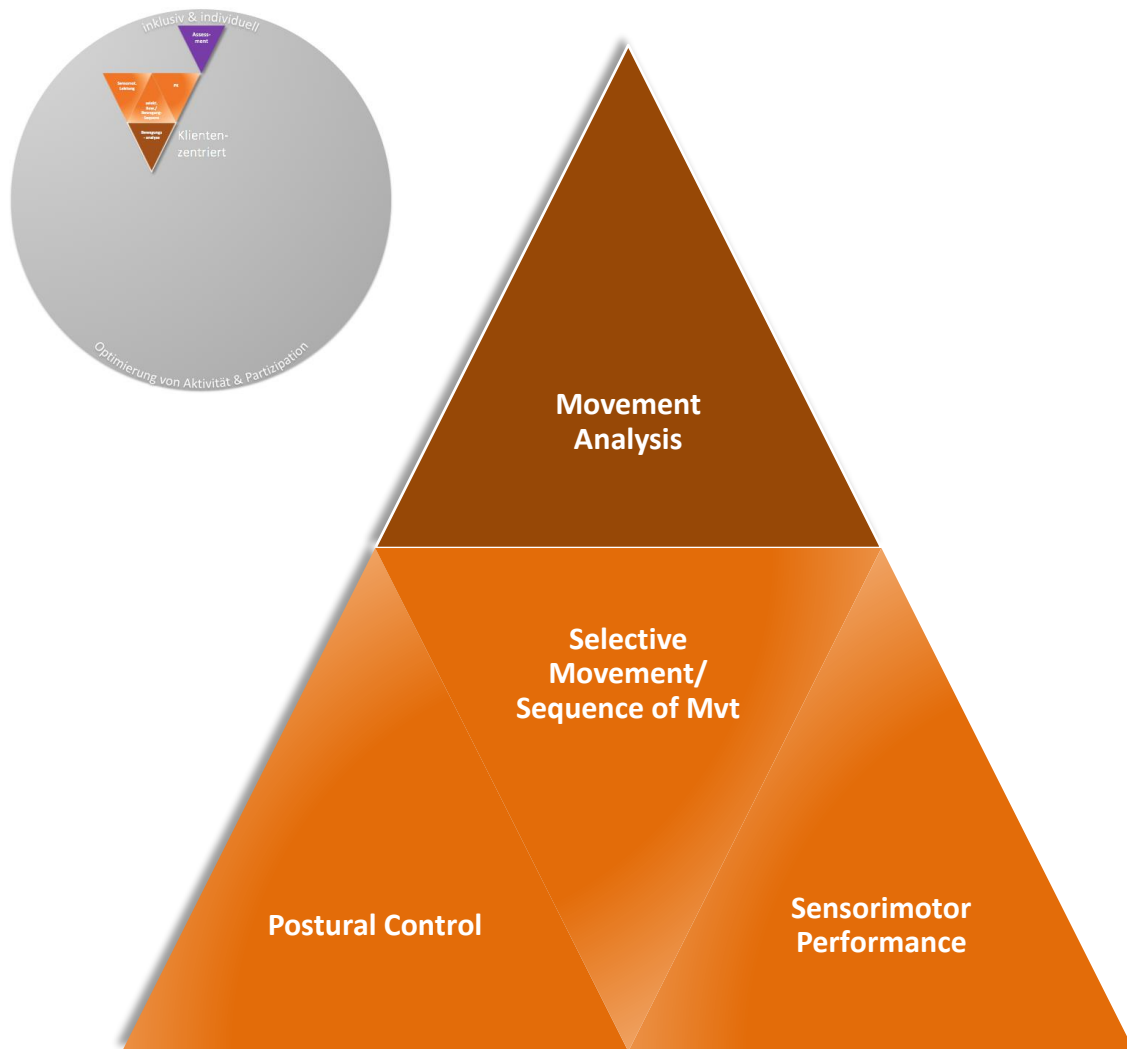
inklusiv & individuell

Assess-ment

Sensomot. Leistung

PK

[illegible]

Bewegungs-analyse

Klienten-zentriert

Optimierung von Aktivität & Partizipation

Movement Analysis

Selective Movement/ Sequence of Mvt

Postural Control

Sensorimotor Performance